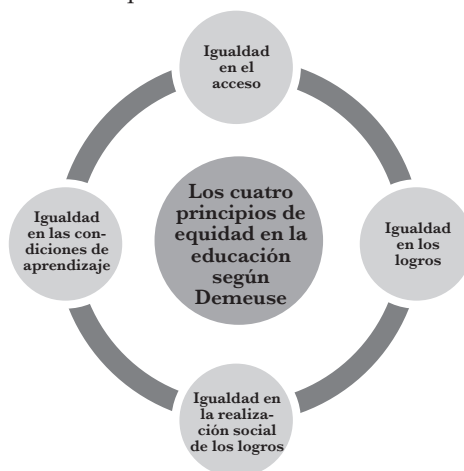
Igualdad en el acceso

Los cuatro principios de equidad en la educación según Demeuse

Igualdad en los logros

Igualdad en la realización social de los logros

Igualdad en las condiciones de aprendizaje